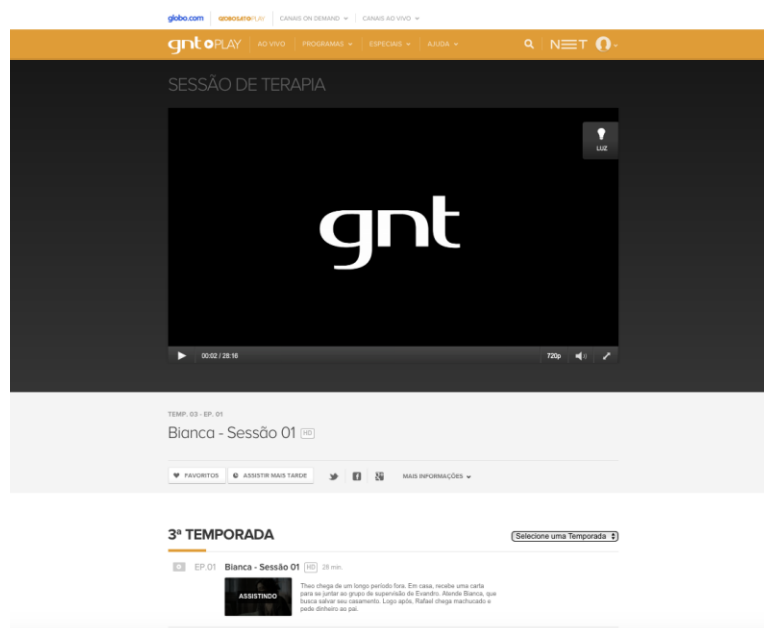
globo.com | GLOBOSATPLAY | CANAIS ON DEMAND ▾ | CANAIS AO VIVO ▾

gnt PLAY | AO VIVO | PROGRAMAS ▾ | ESPECIAIS ▾ | AJUDA ▾ | NET

SESSÃO DE TERAPIA

LUZ

gnt

00:02 / 28:16

720p

TEMP. 03 - EP. 01

Bianca - Sessão 01 HD

FAVORITOS | ASSISTIR MAIS TARDE | MAIS INFORMAÇÕES ▾

3ª TEMPORADA

Selecione uma Temporada

EP.01 Bianca - Sessão 01 HD 28 min.

ASSISTINDO

Theo chega de um longo período fora. Em casa, recebe uma carta para se juntar ao grupo de supervisão de Evandro. Atende Bianca, que busca salvar seu casamento. Logo após, Rafael chega machucado e pede dinheiro ao pai.